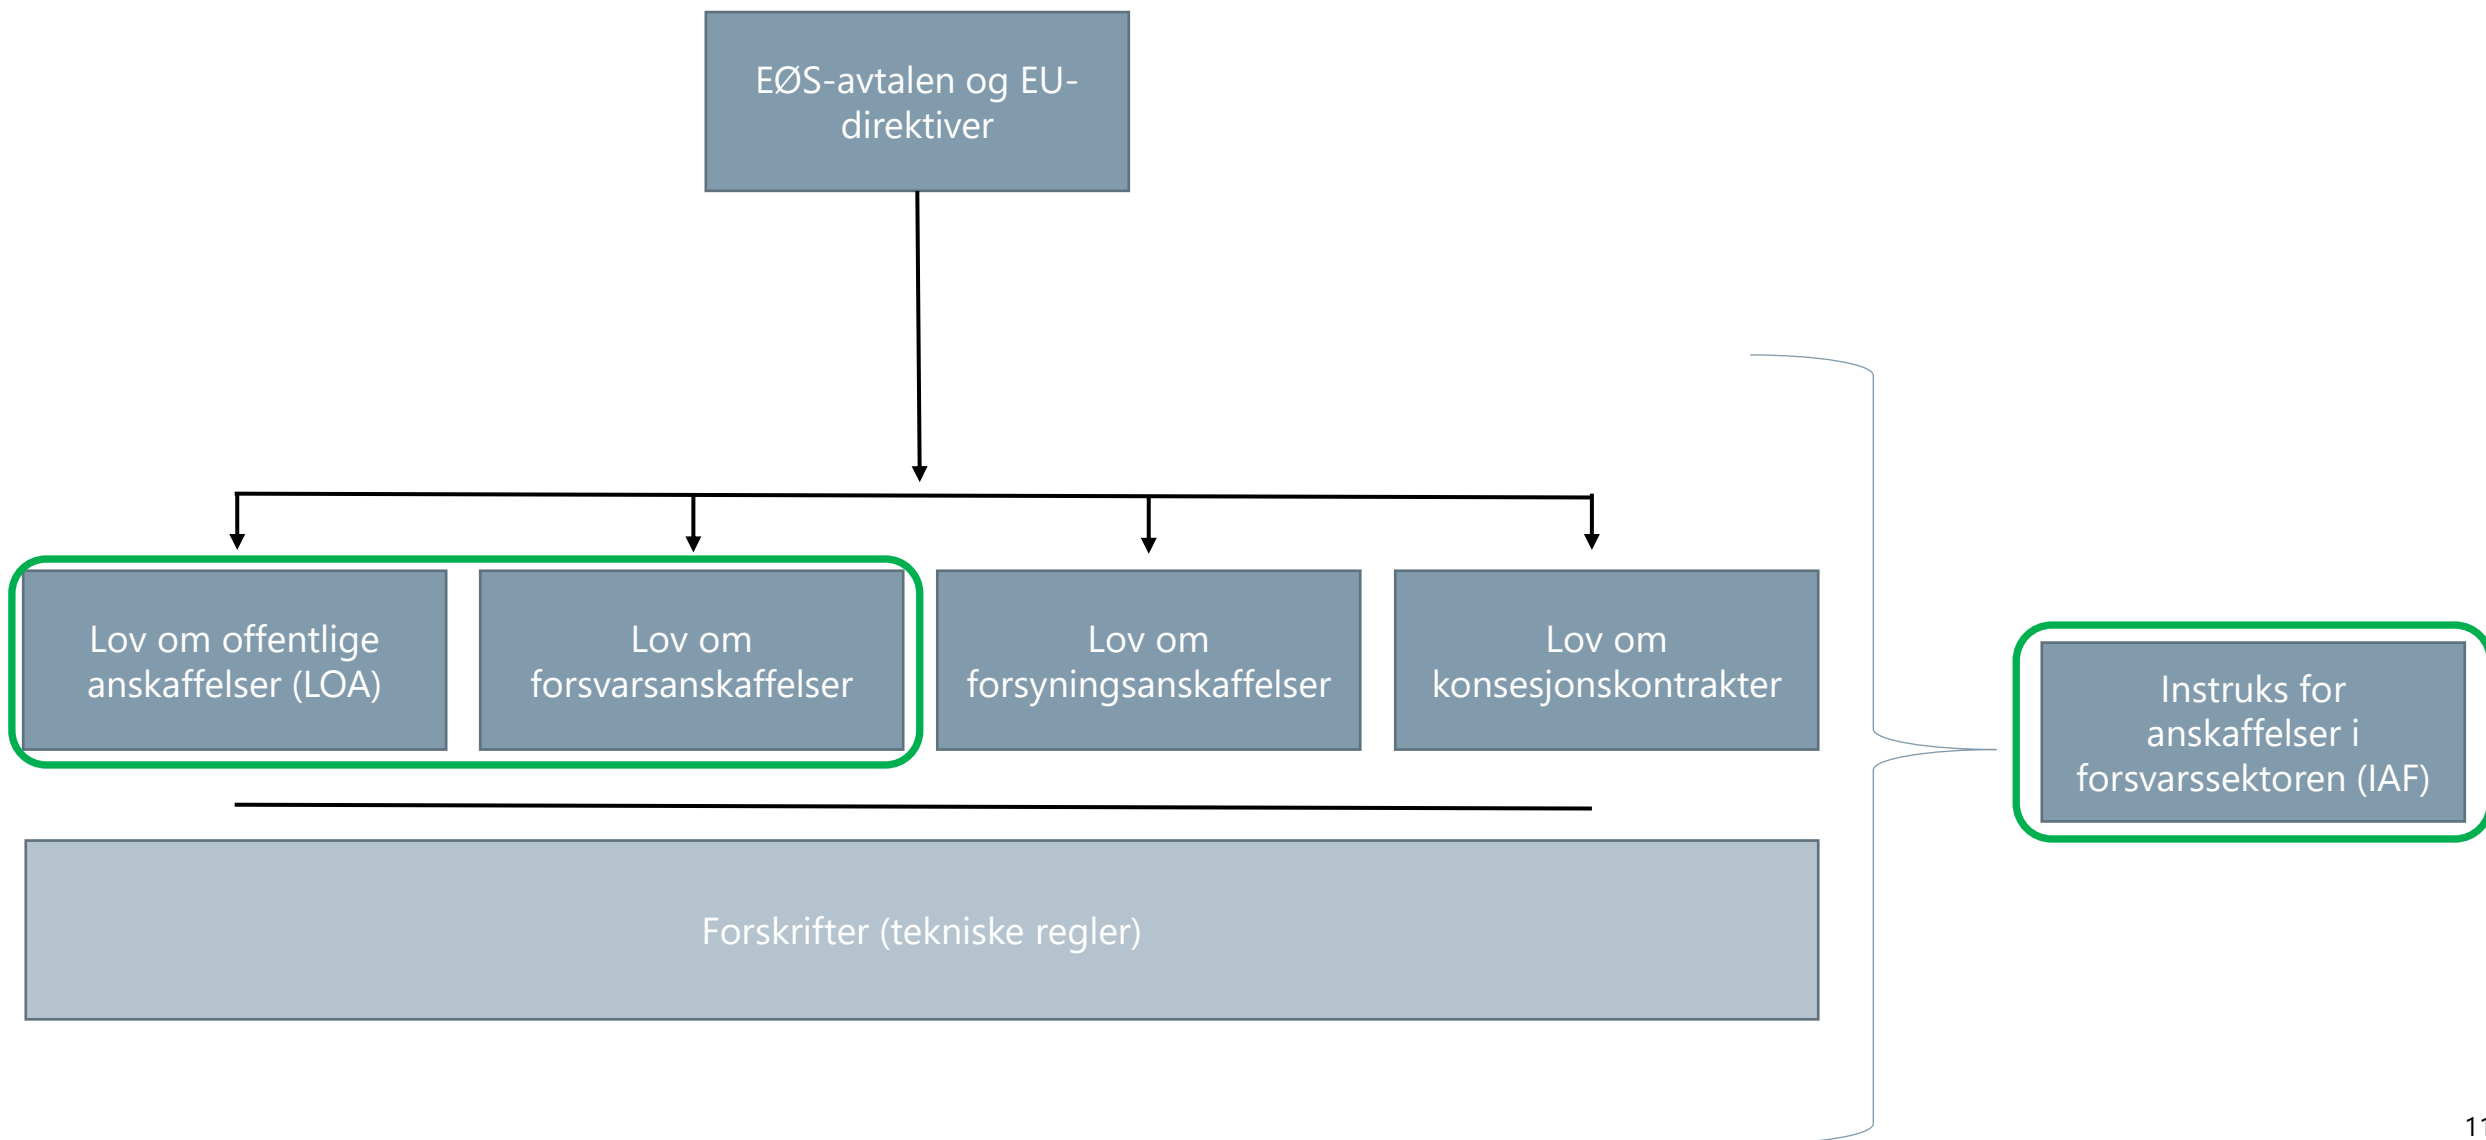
EØS-avtalen og EU-direktiver

Lov om offentlige anskaffelser (LOA)

Lov om forsvarsanskaffelser

Lov om forsyningsanskaffelser

Lov om konsesjonskontrakter

Instruks for anskaffelser i forsvarssektoren (IAF)

Forskrifter (tekniske regler)

11